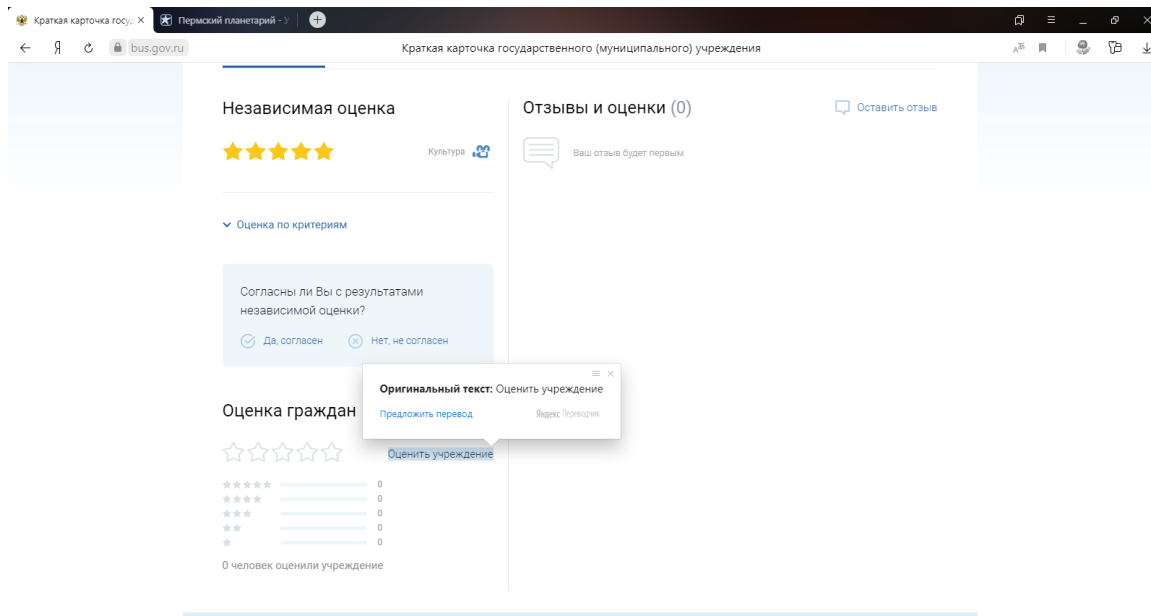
Краткая карточка госу… ×
Пермский планетарий - У…
Я
bus.gov.ru
Краткая карточка государственного (муниципального) учреждения

Независимая оценка

Культура

Оценка по критериям

Согласны ли Вы с результатами независимой оценки?

Да, согласен
Нет, не согласен

Оценка граждан

Оценить учреждение

0
0
0
0
0

0 человек оценили учреждение

Отзывы и оценки (0)

Оставить отзыв

Ваш отзыв будет первым

Оригинальный текст: Оценить учреждение
Предложить перевод
Яндекс Переводчик